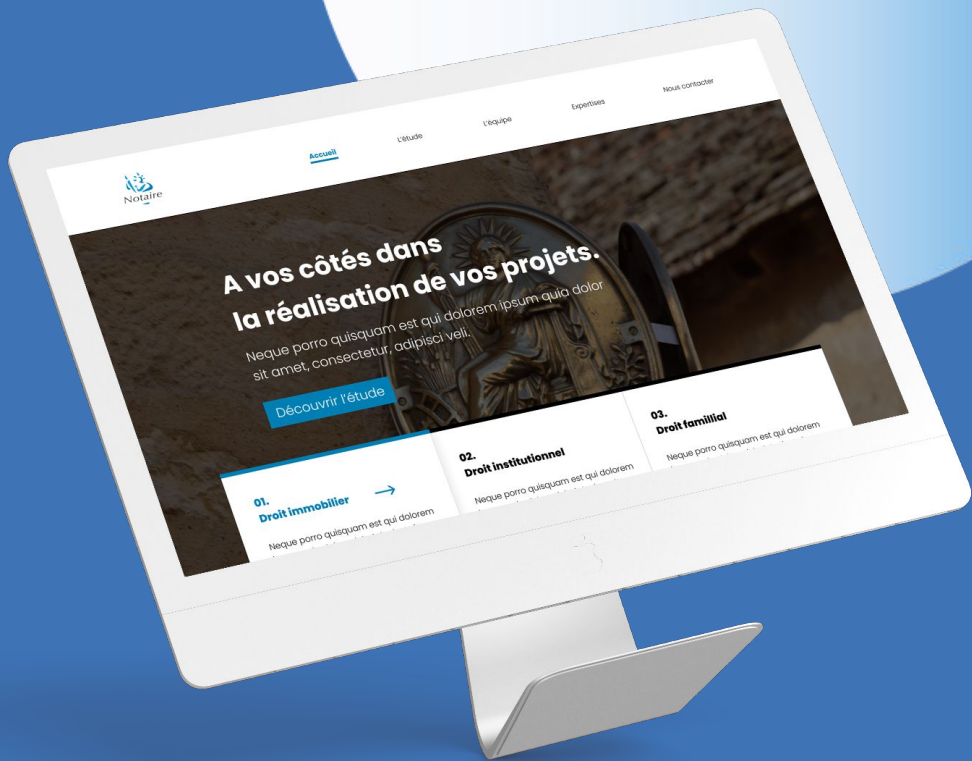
Notaire

Accueil L'étude L'équipe Expertises Nous contacter

A vos côtés dans la réalisation de vos projets.

Neque porro quisquam est qui dolorem ipsum quia dolor sit amet, consectetur, adipisci veli.

Découvrir l'étude

01.
Droit immobilier

Neque porro quisquam est qui dolorem

02.
Droit institutionnel

Neque porro quisquam est qui dolorem

03.
Droit famillial

Neque porro quisquam est qui dolorem